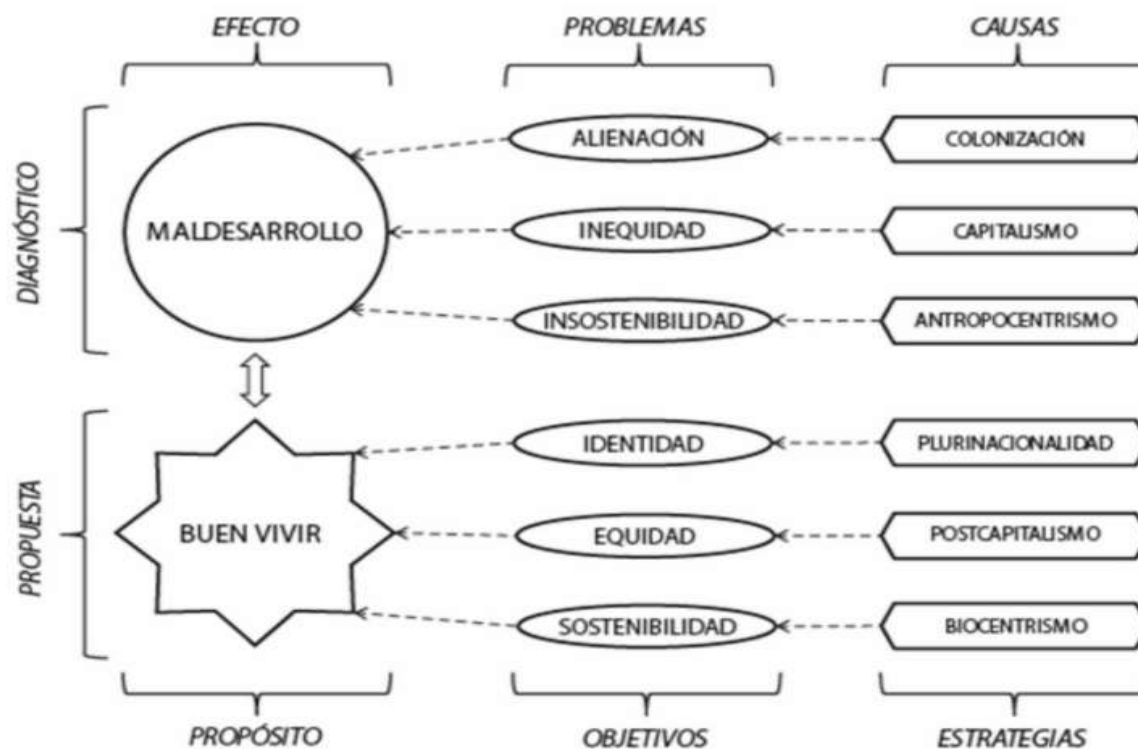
EFECTO

PROBLEMAS

CAUSAS

DIAGNÓSTICO

MALDESARROLLO

ALIENACIÓN

COLONIZACIÓN

INEQUIDAD

CAPITALISMO

INSOSTENIBILIDAD

ANTROPOCENTRISMO

PROPUESTA

BUEN VIVIR

IDENTIDAD

PLURINACIONALIDAD

EQUIDAD

POSTCAPITALISMO

SOSTENIBILIDAD

BIOCENTRISMO

PROPÓSITO

OBJETIVOS

ESTRATEGIAS